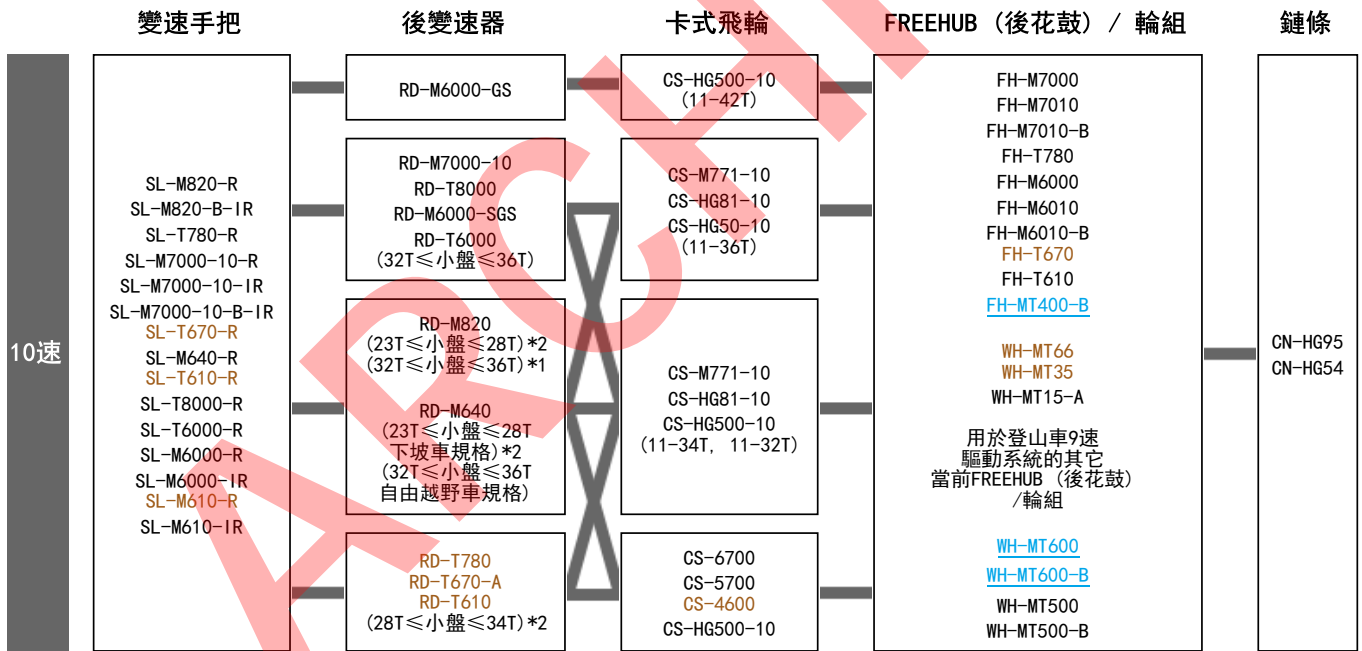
變速手把

後變速器

卡式飛輪

FREEHUB（後花鼓）/ 輪組

鏈條

10速

SL-M820-R
SL-M820-B-IR
SL-T780-R
SL-M7000-10-R
SL-M7000-10-IR
SL-M7000-10-B-IR
SL-T670-R
SL-M640-R
SL-T610-R
SL-T8000-R
SL-T6000-R
SL-M6000-R
SL-M6000-IR
SL-M610-R
SL-M610-IR

RD-M6000-GS

RD-M7000-10
RD-T8000
RD-M6000-SGS
RD-T6000
(32T≤小盤≤36T)

RD-M820
(23T≤小盤≤28T)*2
(32T≤小盤≤36T)*1

RD-M640
(23T≤小盤≤28T
下坡車規格)*2
(32T≤小盤≤36T
自由越野車規格)

RD-T780
RD-T670-A
RD-T610
(28T≤小盤≤34T)*2

CS-HG500-10
(11-42T)

CS-M771-10
CS-HG81-10
CS-HG50-10
(11-36T)

CS-M771-10
CS-HG81-10
CS-HG500-10
(11-34T, 11-32T)

CS-6700
CS-5700
CS-4600
CS-HG500-10

FH-M7000
FH-M7010
FH-M7010-B
FH-T780
FH-M6000
FH-M6010
FH-M6010-B
FH-T670
FH-T610
FH-MT400-B

WH-MT66
WH-MT35
WH-MT15-A

用於登山車9速
驅動系統的其它
當前FREEHUB（後花鼓）
/輪組

WH-MT600
WH-MT600-B
WH-MT500
WH-MT500-B

CN-HG95
CN-HG54

ARCHIVE